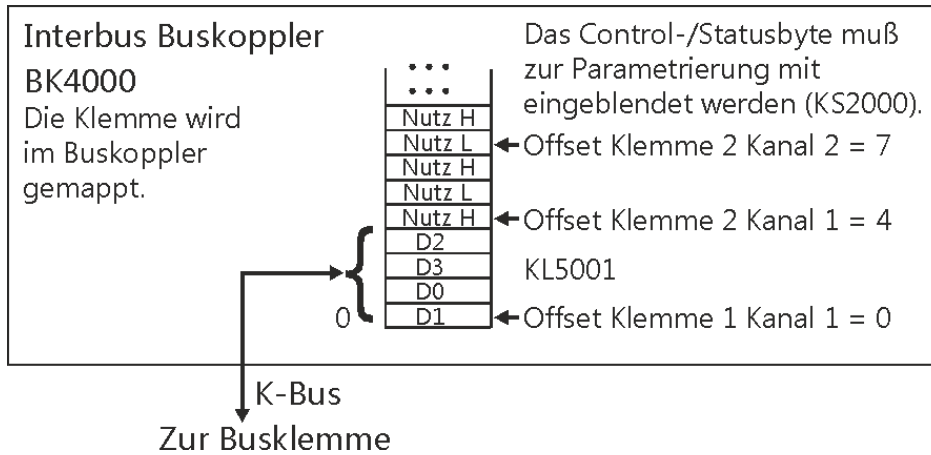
Interbus Buskoppler
BK4000
Die Klemme wird im Buskoppler gemappt.

Das Control-/Statusbyte muß zur Parametrierung mit eingeblendet werden (KS2000).

...
...
Nutz H
Nutz L
Nutz H
Nutz L
Nutz H
D2
D3
D0
D1

Offset Klemme 2 Kanal 2 = 7
Offset Klemme 2 Kanal 1 = 4
KL5001
0
Offset Klemme 1 Kanal 1 = 0

K-Bus
Zur Busklemme